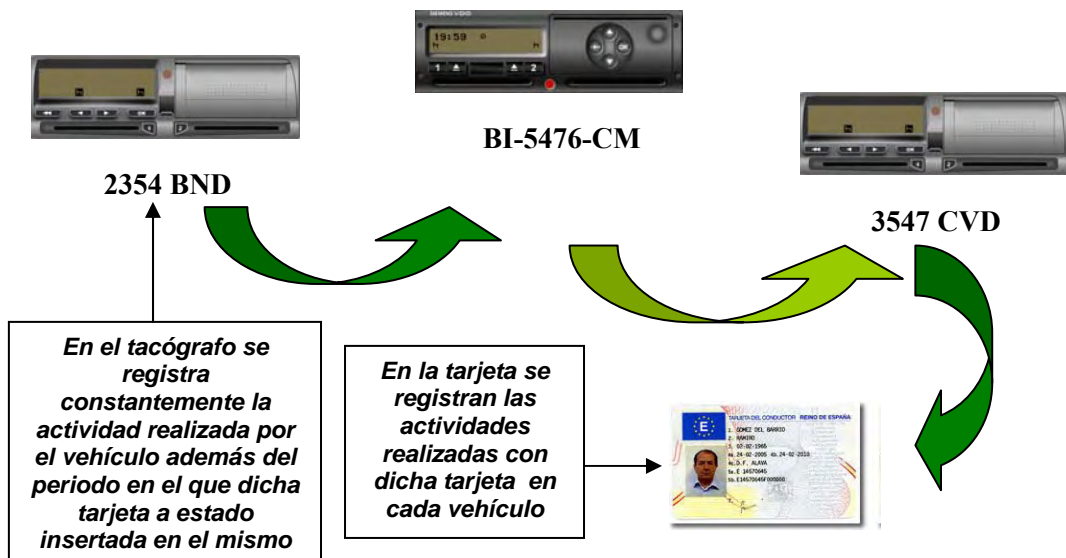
SIEMENS VDO

19:59

1 2

2354 BND

BI-5476-CM

3547 CVD

En el tacógrafo se registra constantemente la actividad realizada por el vehículo además del periodo en el que dicha tarjeta a estado insertada en el mismo

En la tarjeta se registran las actividades realizadas con dicha tarjeta en cada vehículo

TARJETA DEL CONDUCTOR REINO DE ESPAÑA

E

1. GOMEZ DEL BARRIO
2. RAMIRO
3. 02-02-1965
4a. 24-02-2005 4b. 24-02-2010
4c. D.F. ALAVA
4d. E 14570645
5b. E14570645F000000